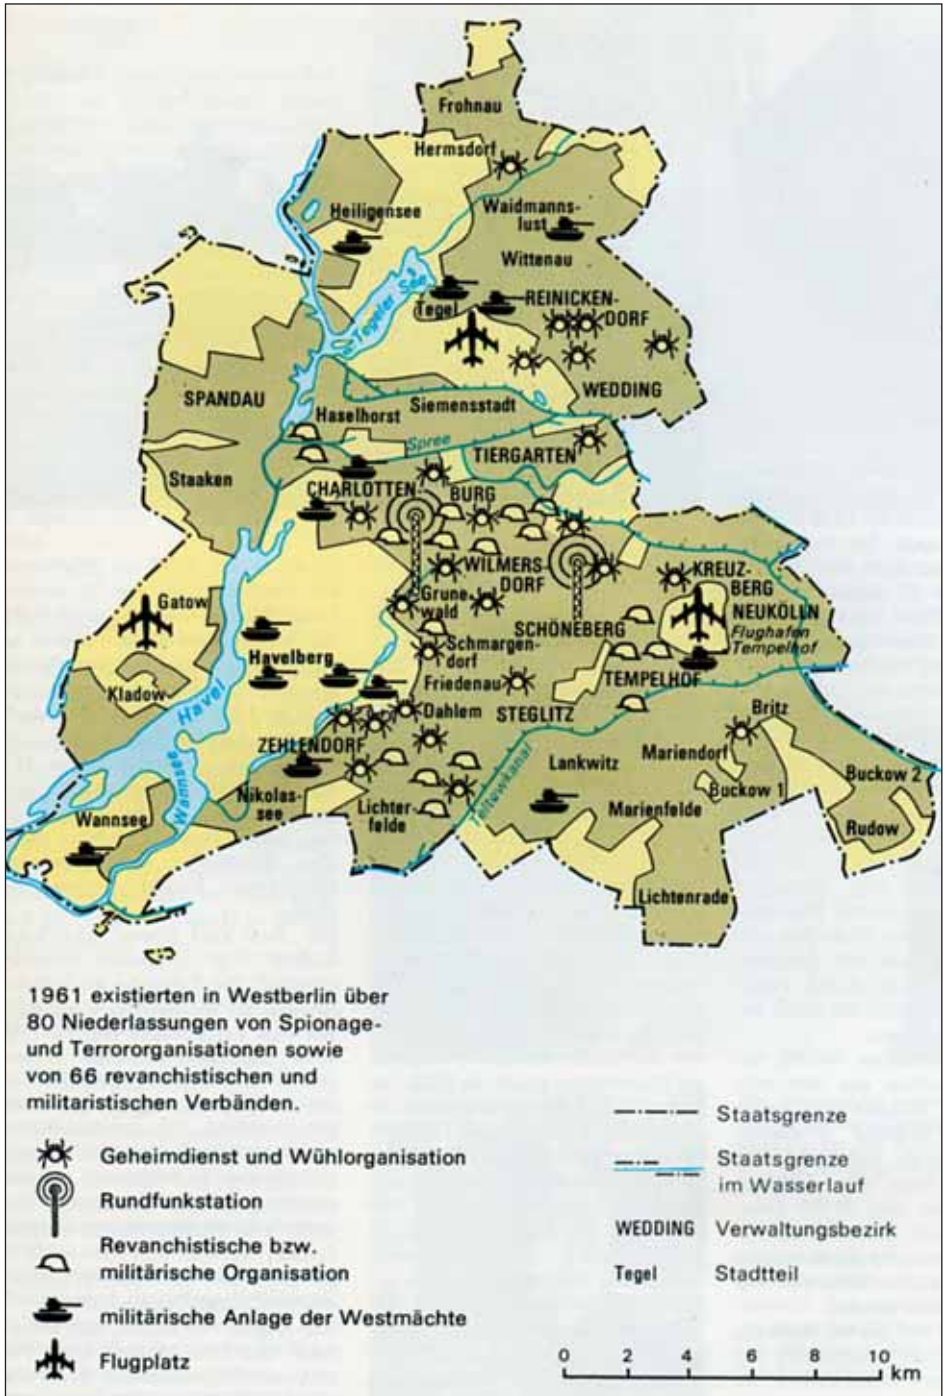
Frohnau
Hermsdorf
Heiligensee
Waidmannslust
Wittenau
Tegeler See
Tegel
REINICKENDORF
SPANDAU
WEDDING
Haselhorst
Siemensstadt
Spree
TIERGARTEN
Staaken
CHARLOTTENBURG
WILMERSDORF
KREUZBERG
NEUKÖLLN
Flughafen Tempelhof
Gatow
Grunewald
SCHÖNEBERG
Schmargendorf
Havelberg
Friedenau
TEMPELHOF
Kladow
Havel
Dahlem
STEGLITZ
Britz
ZEHLENDORF
Mariendorf
Lankwitz
Buckow 2
Buckow 1
Wannsee
Nikolassee
Lichterfelde
Teltowkanal
Marienfelde
Rudow
Wannsee
Lichtenrade

1961 existierten in Westberlin über 80 Niederlassungen von Spionage- und Terrororganisationen sowie von 66 revanchistischen und militaristischen Verbänden.

Geheimdienst und Wühlorganisation
Rundfunkstation
Revanchistische bzw. militärische Organisation
militärische Anlage der Westmächte
Flugplatz

Staatsgrenze
Staatsgrenze im Wasserlauf
WEDDING Verwaltungsbezirk
Tegel Stadtteil

0 2 4 6 8 10 km